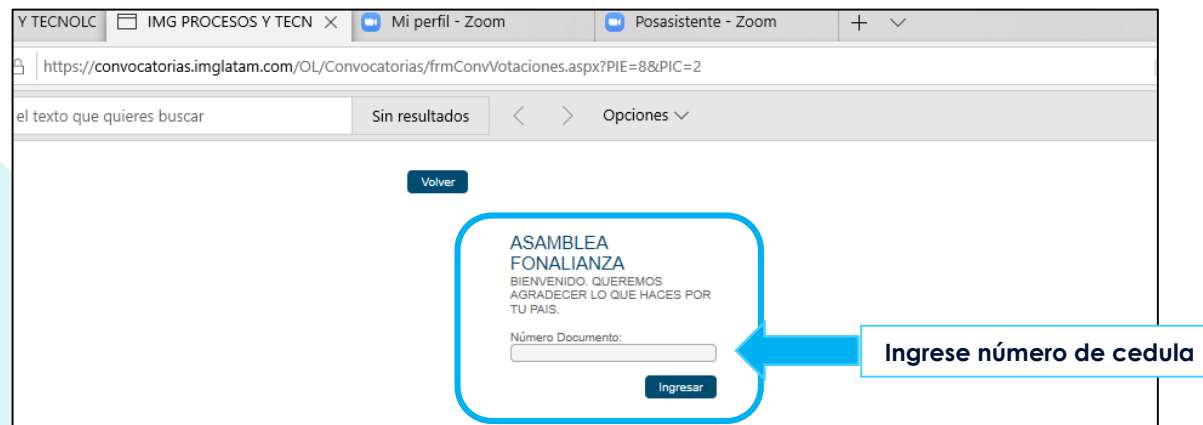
Y TECNOLC | IMG PROCESOS Y TECN × | Mi perfil - Zoom | Posasistente - Zoom | + ∨

https://convocatorias.imglatam.com/OL/Convocatorias/frmConvVotaciones.aspx?PIE=8&PIC=2

el texto que quieres buscar | Sin resultados | < > | Opciones ∨

Volver

ASAMBLEA FONALIANZA

BIENVENIDO. QUEREMOS AGRADECER LO QUE HACES POR TU PAIS.

Número Documento:

Ingresar

Ingrese número de cedula